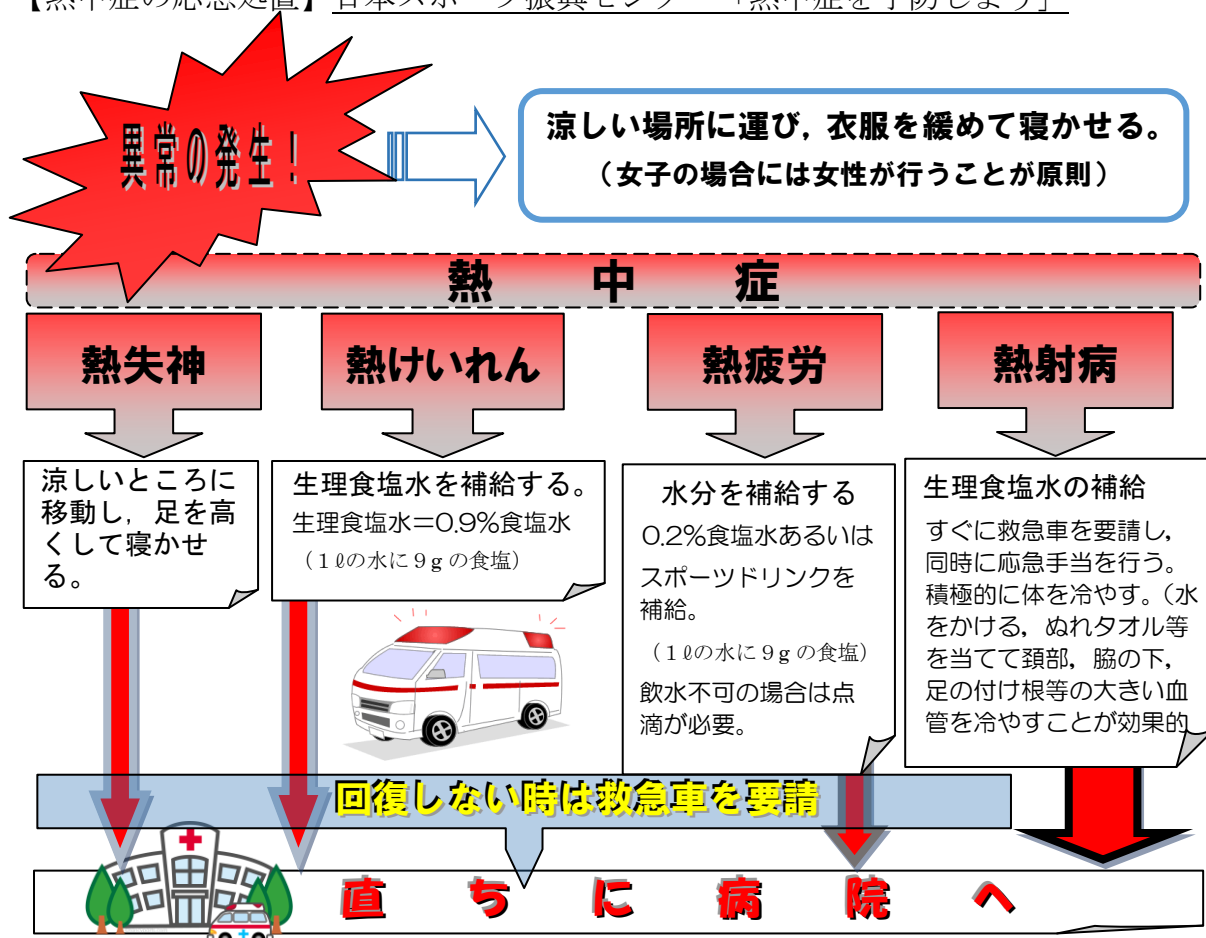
【熱中症の応急処置】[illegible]

異常の発生！

涼しい場所に運び，衣服を緩めて寝かせる。
（女子の場合には女性が行うことが原則）

熱　中　症

熱失神

熱けいれん

熱疲労

熱射病

涼しいところに移動し，足を高くして寝かせる。

生理食塩水を補給する。
生理食塩水＝0.9%食塩水
（1ℓの水に9gの食塩）

水分を補給する
0.2%食塩水あるいはスポーツドリンクを補給。
（1ℓの水に9gの食塩）
飲水不可の場合は点滴が必要。

生理食塩水の補給
すぐに救急車を要請し，同時に応急手当を行う。積極的に体を冷やす。（水をかける，ぬれタオル等を当てて頚部，腋の下，足の付け根等の大きい血管を冷やすことが効果的

回復しない時は救急車を要請

直　ち　に　病　院　へ